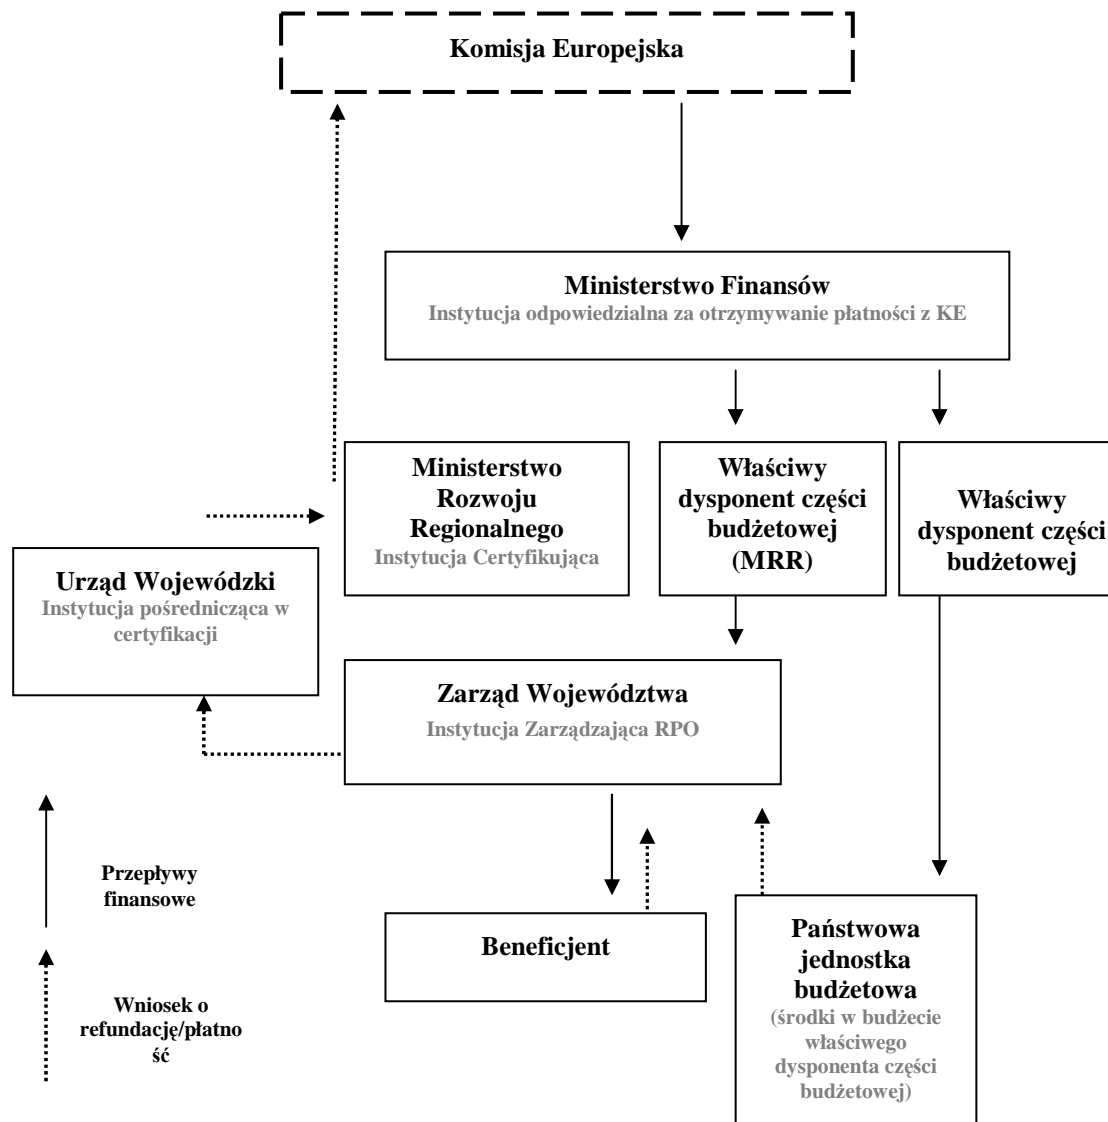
Komisja Europejska

Ministerstwo Finansów
Instytucja odpowiedzialna za otrzymywanie płatności z KE

Ministerstwo Rozwoju Regionalnego
Instytucja Certyfikująca

Właściwy dysponent części budżetowej (MRR)

Właściwy dysponent części budżetowej

Urząd Wojewódzki
Instytucja pośrednicząca w certyfikacji

Zarząd Województwa
Instytucja Zarządzająca RPO

Beneficjent

Państwowa jednostka budżetowa
(środki w budżecie właściwego dysponenta części budżetowej)

Przepływy finansowe

Wniosek o refundację/płatno ść